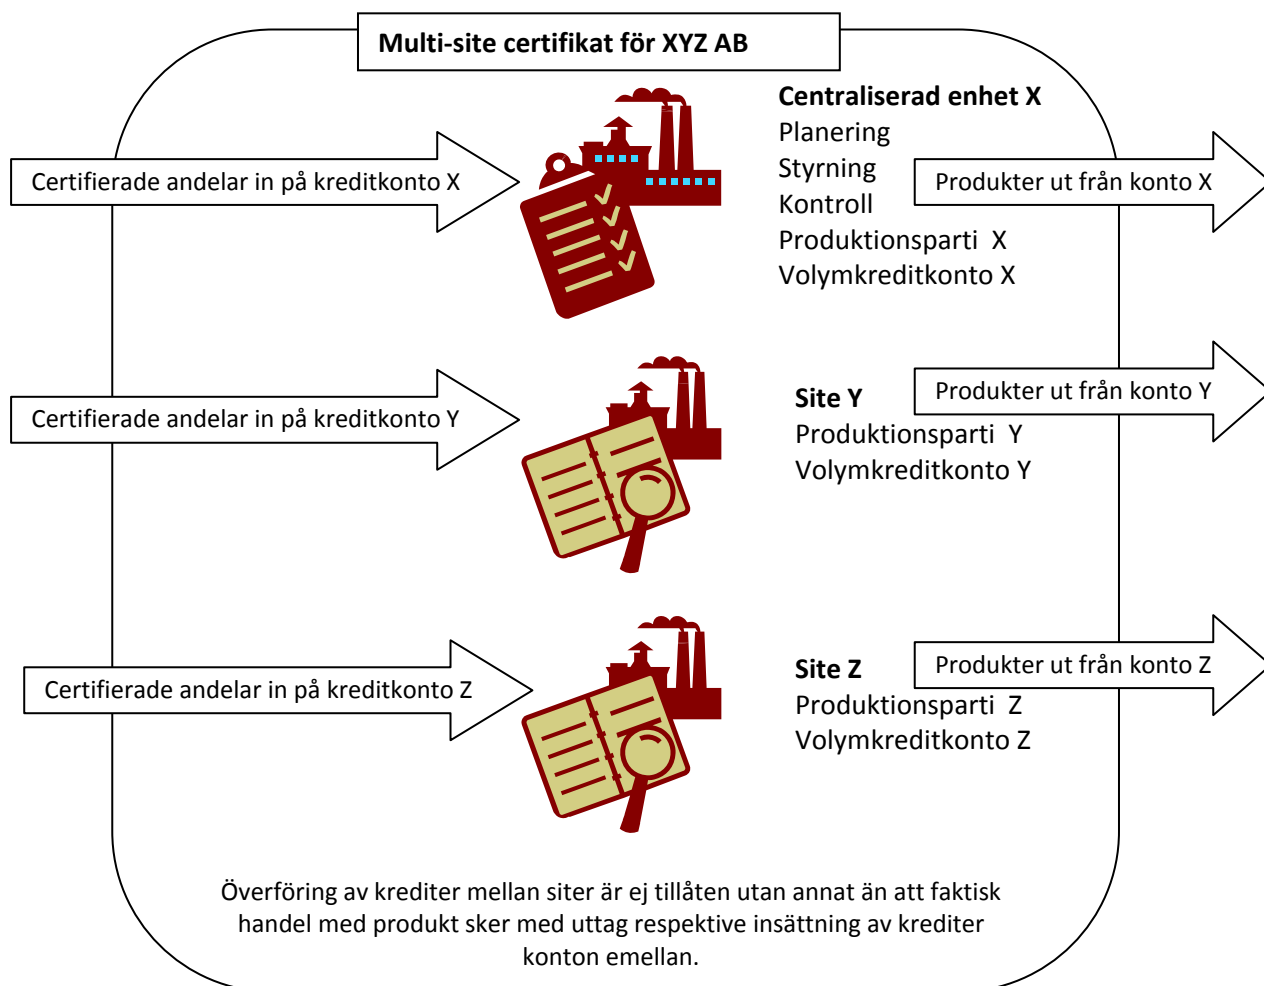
Multi-site certifikat för XYZ AB

Certifierade andelar in på kreditkonto X

Centraliserad enhet X
Planering
Styrning
Kontroll
Produktionsparti X
Volymkreditkonto X

Produkter ut från konto X

Certifierade andelar in på kreditkonto Y

Site Y
Produktionsparti Y
Volymkreditkonto Y

Produkter ut från konto Y

Certifierade andelar in på kreditkonto Z

Site Z
Produktionsparti Z
Volymkreditkonto Z

Produkter ut från konto Z

Överföring av krediter mellan siter är ej tillåten utan annat än att faktisk handel med produkt sker med uttag respektive insättning av krediter konton emellan.